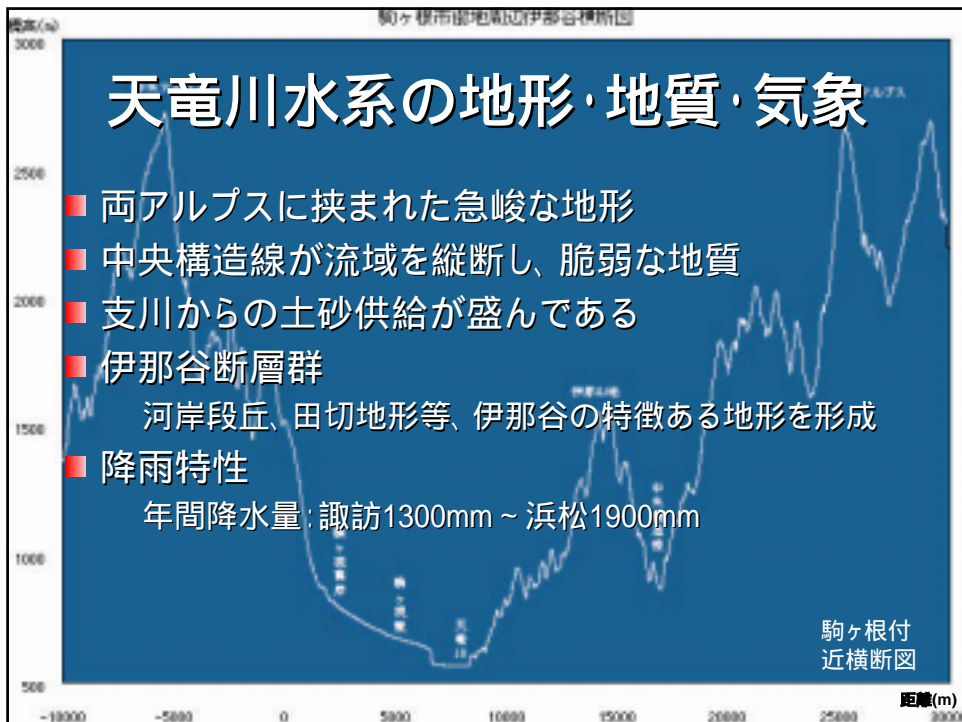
標高(m)

駒ヶ根市街地付近伊那谷横断図

3000

天竜川水系の地形·地質·気象

アルプス

2500

両アルプスに挟まれた急峻な地形

中央構造線が流域を縦断し、脆弱な地質

2000

支川からの土砂供給が盛んである

伊那谷断層群

河岸段丘、田切地形等、伊那谷の特徴ある地形を形成

1500

降雨特性

年間降水量:諏訪1300mm ~ 浜松1900mm

1000

駒ヶ根付近横断図

500

距離(m)

-10000 -5000 0 5000 10000 15000 20000 25000 30000